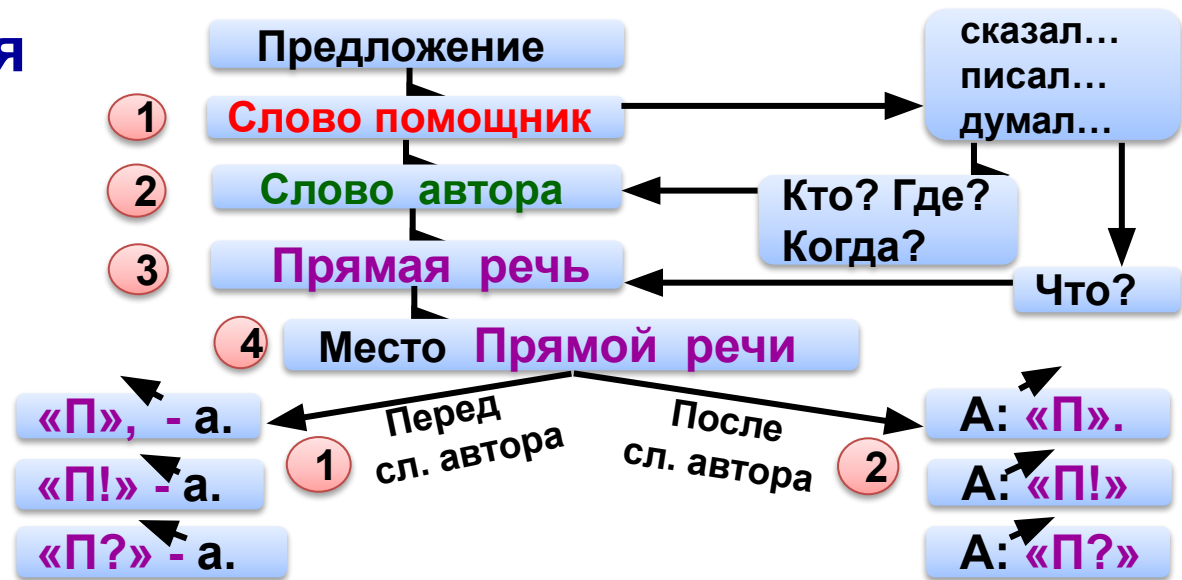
я

Предложение

1 Слово помощник

сказал…
писал…
думал…

2 Слово автора

Кто? Где? Когда?

3 Прямая речь

Что?

4 Место Прямой речи

Перед сл. автора

После сл. автора

1

2

«П», - а.

«П!» - а.

«П?» - а.

А: «П».

А: «П!»

А: «П?»